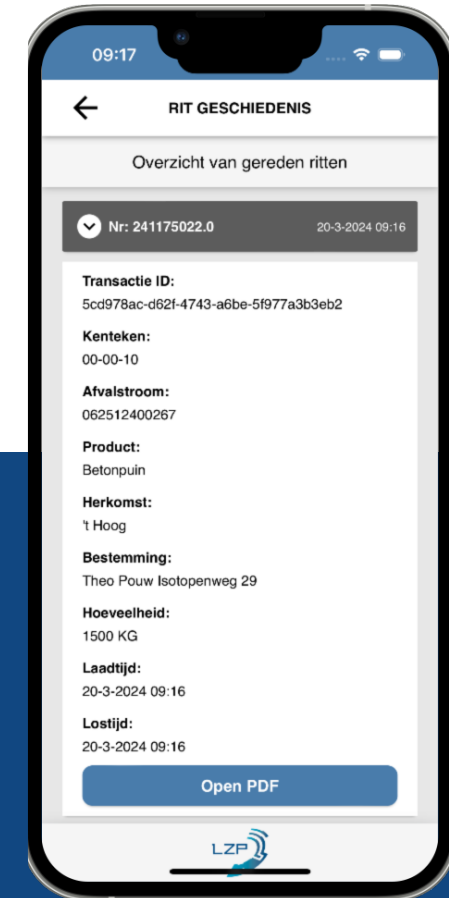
09:17

RIT GESCHIEDENIS

Overzicht van gereden ritten

Nr: 241175022.0 20-3-2024 09:16

Transactie ID:
5cd978ac-d62f-4743-a6be-5f977a3b3eb2

Kenteken:
00-00-10

Afvalstroom:
062512400267

Product:
Betonpuin

Herkomst:
't Hoog

Bestemming:
Theo Pouw Isotopenweg 29

Hoeveelheid:
1500 KG

Laadtijd:
20-3-2024 09:16

Lostijd:
20-3-2024 09:16

Open PDF

LZP